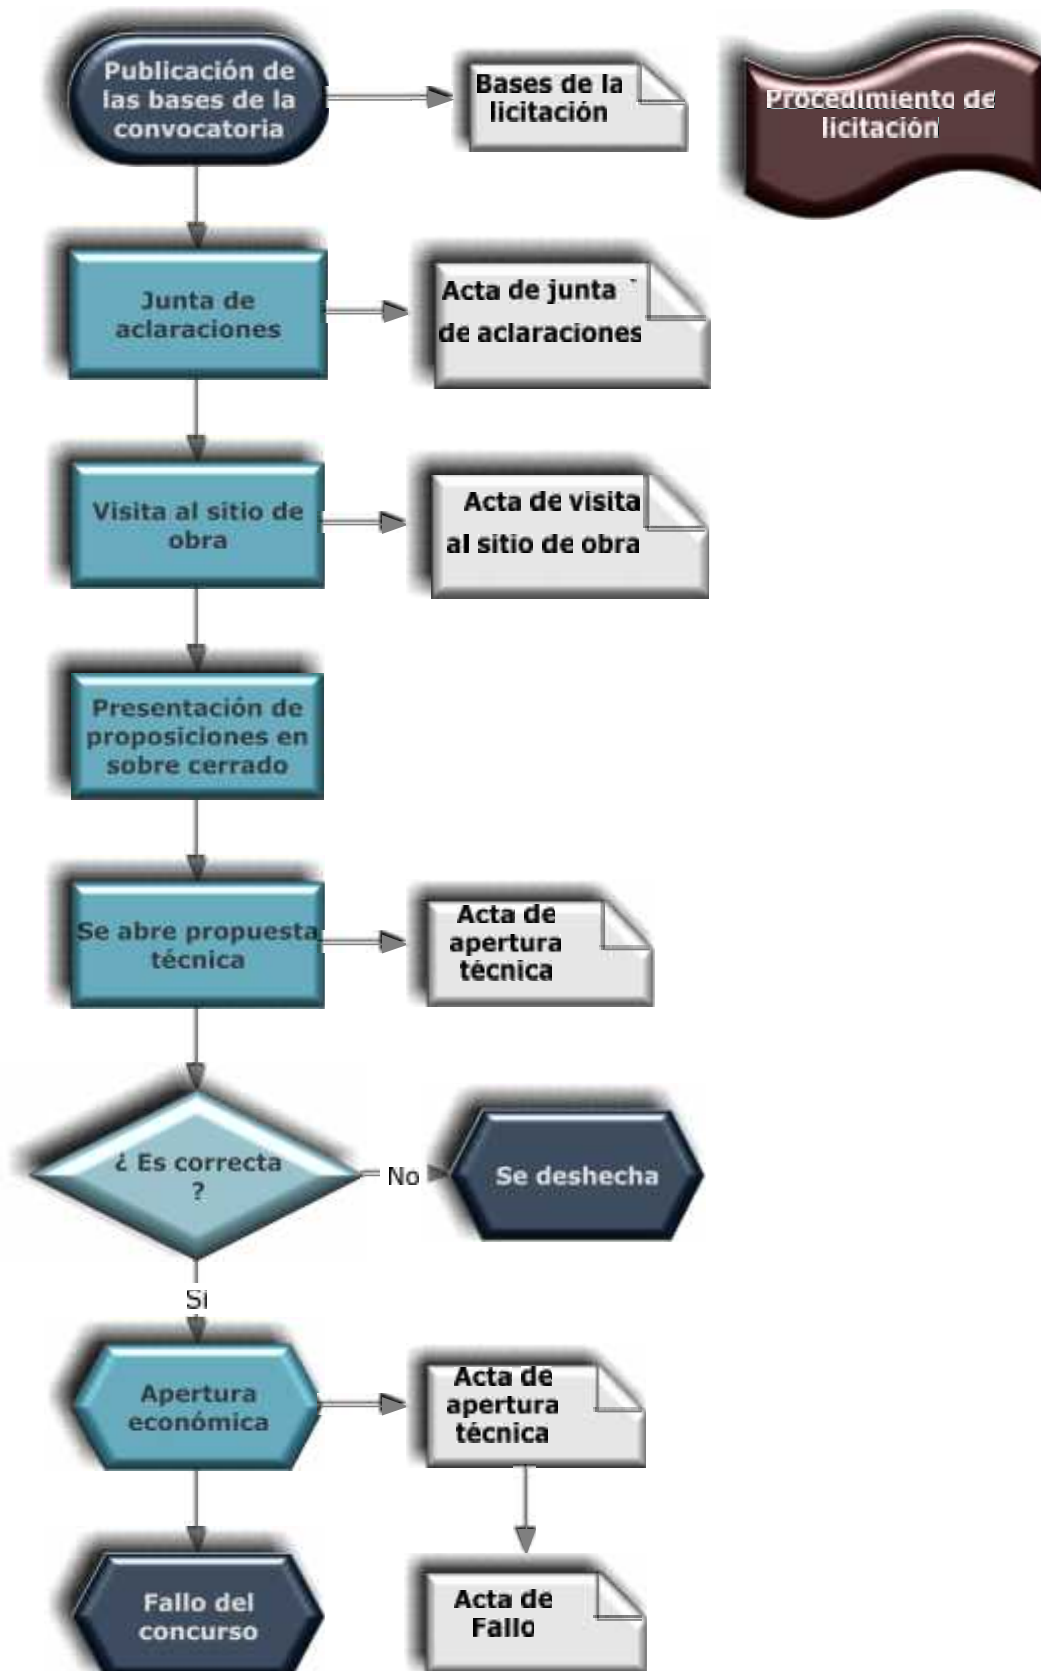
Publicación de las bases de la convocatoria

Bases de la licitación

Procedimiento de licitación

Junta de aclaraciones

Acta de junta de aclaraciones

Visita al sitio de obra

Acta de visita al sitio de obra

Presentación de proposiciones en sobre cerrado

Se abre propuesta técnica

Acta de apertura técnica

¿ Es correcta ?

No

Se deshecha

Si

Apertura económica

Acta de apertura técnica

Fallo del concurso

Acta de Fallo